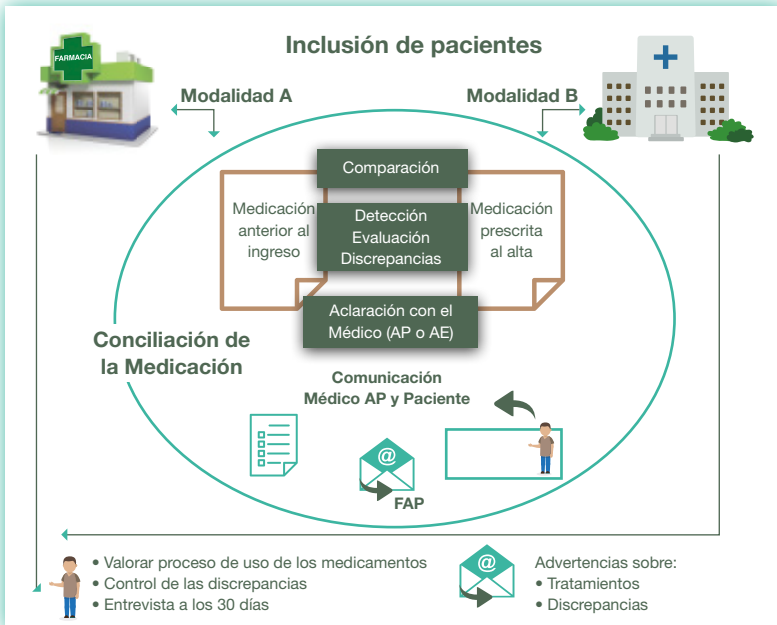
FARMACIA

Inclusión de pacientes

Modalidad A

Modalidad B

Comparación

Medicación anterior al ingreso

Detección Evaluación Discrepancias

Medicación prescrita al alta

Aclaración con el Médico (AP o AE)

Conciliación de la Medicación

Comunicación Médico AP y Paciente

@

FAP

• Valorar proceso de uso de los medicamentos
• Control de las discrepancias
• Entrevista a los 30 días

@

Advertencias sobre:
• Tratamientos
• Discrepancias